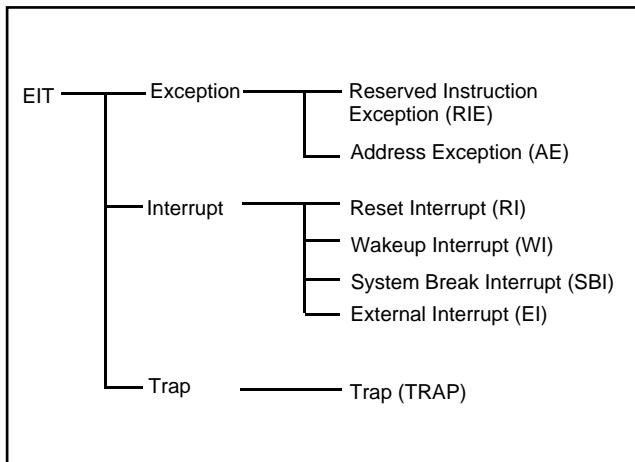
EIT

Exception

Reserved Instruction Exception (RIE)

Address Exception (AE)

Interrupt

Reset Interrupt (RI)

Wakeup Interrupt (WI)

System Break Interrupt (SBI)

External Interrupt (EI)

Trap

Trap (TRAP)